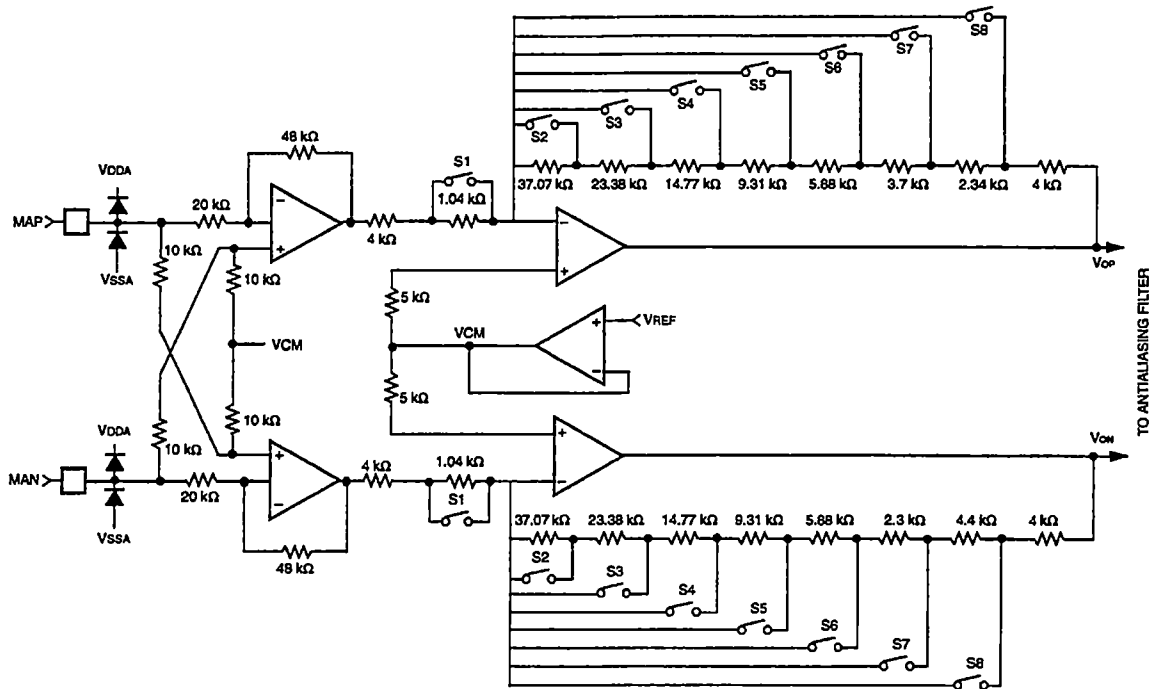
S8
S7
S6
S5
S4
S3
S2
S1
48 kΩ
VDDA
20 kΩ
1.04 kΩ
37.07 kΩ
23.38 kΩ
14.77 kΩ
9.31 kΩ
5.68 kΩ
3.7 kΩ
2.34 kΩ
4 kΩ
MAP
4 kΩ
VSSA
10 kΩ
10 kΩ
VOP
5 kΩ
VREF
VCM
VCM
5 kΩ
10 kΩ
VDDA
10 kΩ
VON
MAN
4 kΩ
1.04 kΩ
20 kΩ
S1
VSSA
37.07 kΩ
23.38 kΩ
14.77 kΩ
9.31 kΩ
5.68 kΩ
2.3 kΩ
4.4 kΩ
4 kΩ
48 kΩ
S2
S3
S4
S5
S6
S7
S8
TO ANTIALIASING FILTER